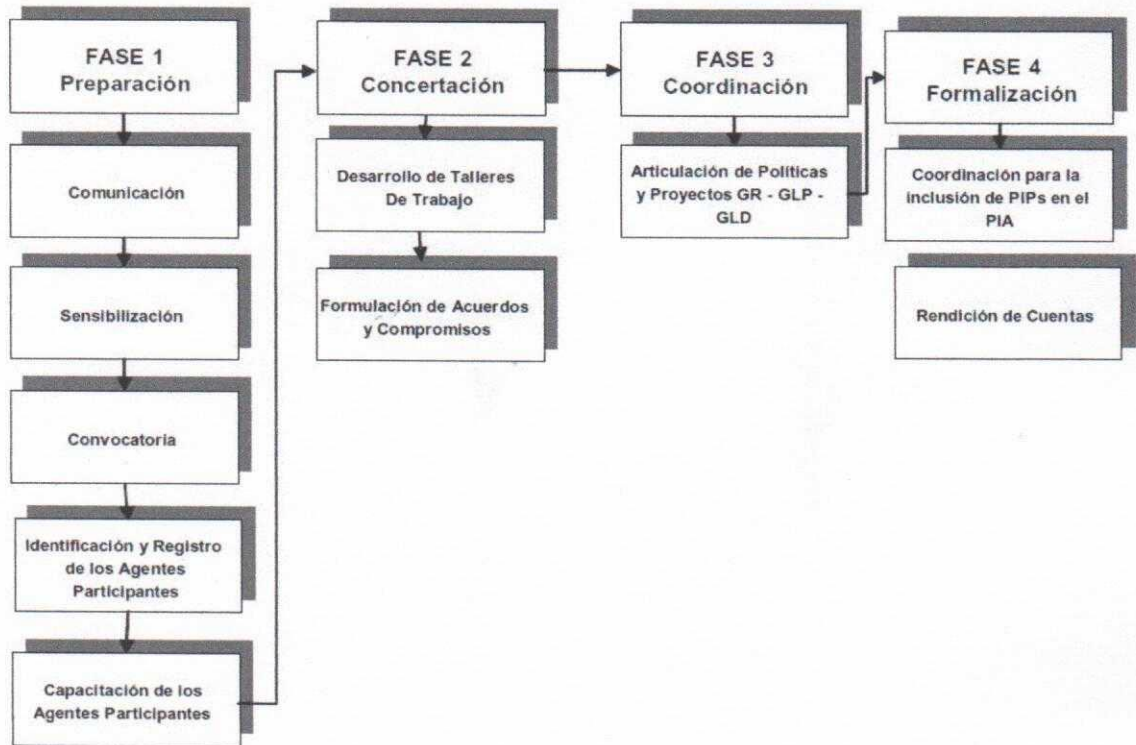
FASE 1
Preparación

Comunicación

Sensibilización

Convocatoria

Identificación y Registro de los Agentes Participantes

Capacitación de los Agentes Participantes

FASE 2
Concertación

Desarrollo de Talleres De Trabajo

Formulación de Acuerdos y Compromisos

FASE 3
Coordinación

Articulación de Politicas y Proyectos GR - GLP - GLD

FASE 4
Formalización

Coordinación para la inclusión de PIPs en el PIA

Rendición de Cuentas